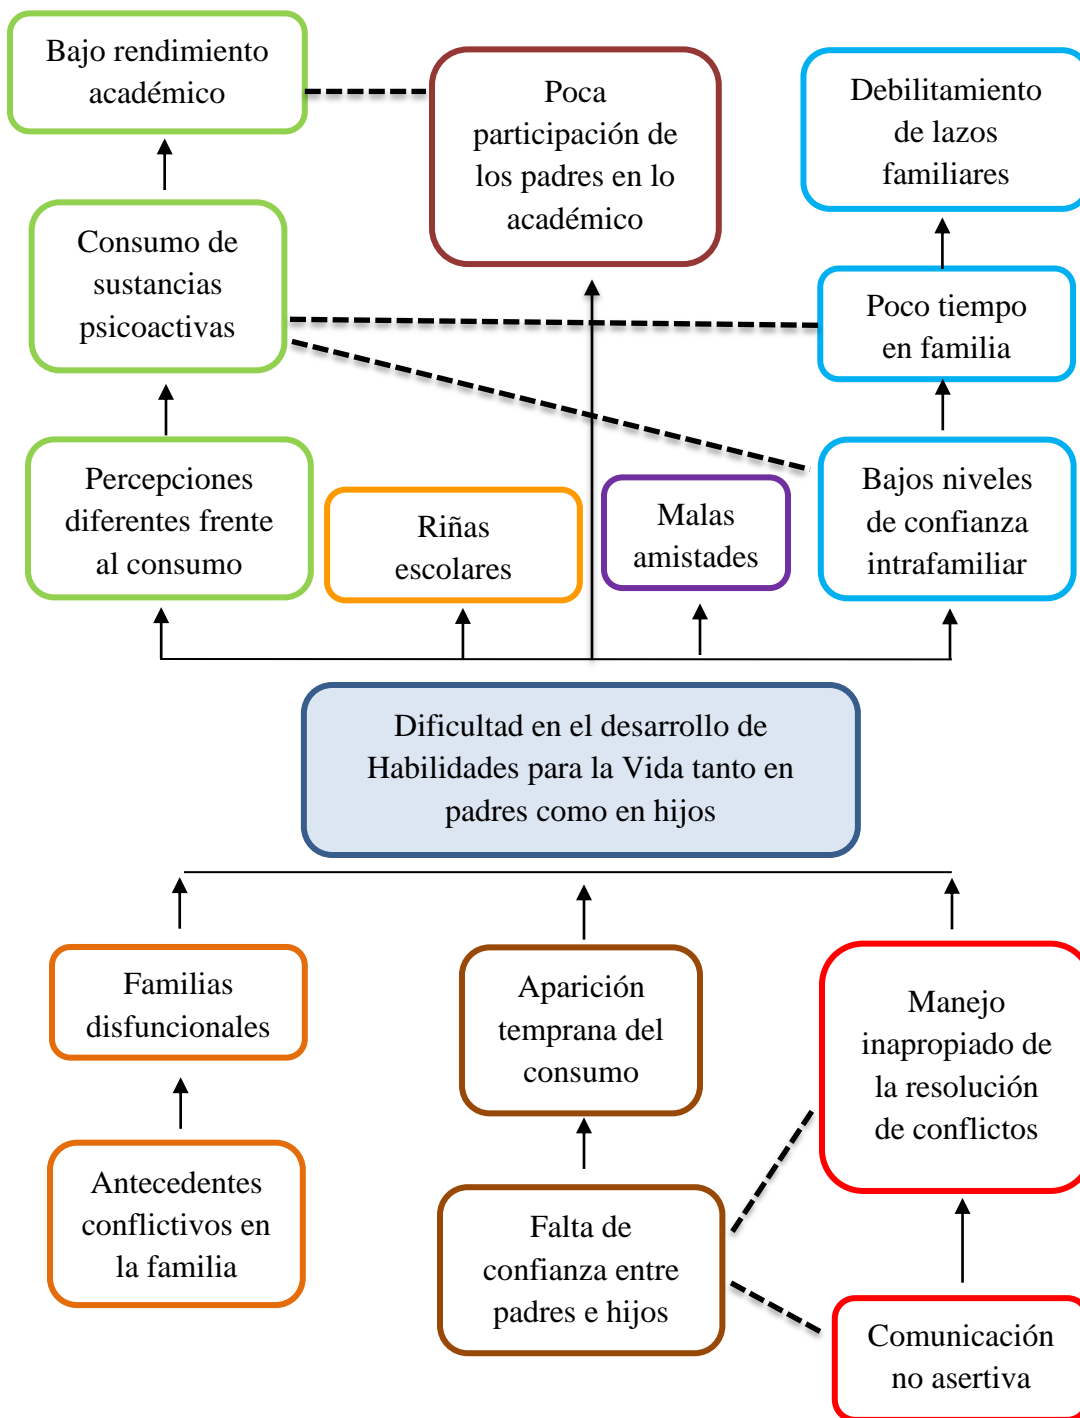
Bajo rendimiento académico

Poca participación de los padres en lo académico

Debilitamiento de lazos familiares

Consumo de sustancias psicoactivas

Poco tiempo en familia

Percepciones diferentes frente al consumo

Riñas escolares

Malas amistades

Bajos niveles de confianza intrafamiliar

Dificultad en el desarrollo de Habilidades para la Vida tanto en padres como en hijos

Familias disfuncionales

Aparición temprana del consumo

Manejo inapropiado de la resolución de conflictos

Antecedentes conflictivos en la familia

Falta de confianza entre padres e hijos

Comunicación no asertiva